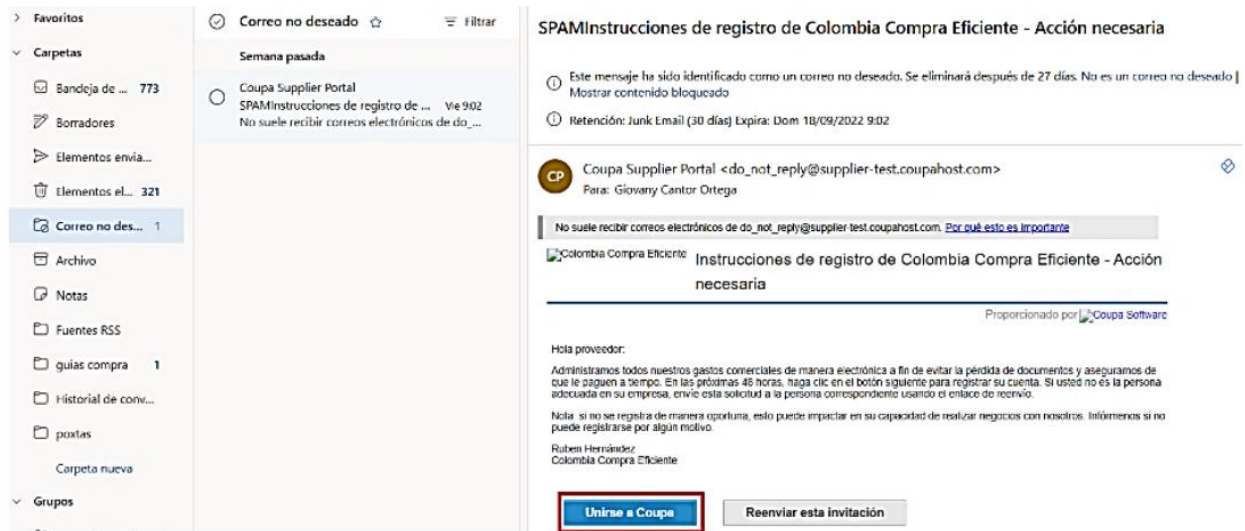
> Favoritos
Carpetas
Bandeja de ... 773
Borradores
Elementos envia...
Elementos el... 321
Correo no des... 1
Archivo
Notas
Fuentes RSS
guias compra 1
Historial de conv...
poxtas
Carpeta nueva
Grupos

Correo no deseado ☆
Filtrar
Semana pasada
Coupa Supplier Portal
SPAMInstrucciones de registro de ... Vie 9:02
No suele recibir correos electrónicos de do_...

SPAMInstrucciones de registro de Colombia Compra Eficiente - Acción necesaria

Este mensaje ha sido identificado como un correo no deseado. Se eliminará después de 27 días. No es un correo no deseado | Mostrar contenido bloqueado

Retención: Junk Email (30 días) Expira: Dom 18/09/2022 9:02

CP
Coupa Supplier Portal <do_not_reply@supplier-test.coupahost.com>
Para: Giovany Cantor Ortega

No suele recibir correos electrónicos de do_not_reply@supplier-test.coupahost.com. Por qué esto es importante

Colombia Compra Eficiente Instrucciones de registro de Colombia Compra Eficiente - Acción necesaria

Proporcionado por Coupa Software

Hola proveedor:

Administramos todos nuestros gastos comerciales de manera electrónica a fin de evitar la pérdida de documentos y aseguramos de que le paguen a tiempo. En las próximas 48 horas, haga clic en el botón siguiente para registrar su cuenta. Si usted no es la persona adecuada en su empresa, envíe esta solicitud a la persona correspondiente usando el enlace de reenvío.

Nota: si no se registra de manera oportuna, esto puede impactar en su capacidad de realizar negocios con nosotros. Infórmenos si no puede registrarse por algún motivo.

Ruben Hernández
Colombia Compra Eficiente

Unirse a Coupa
Reenviar esta invitación